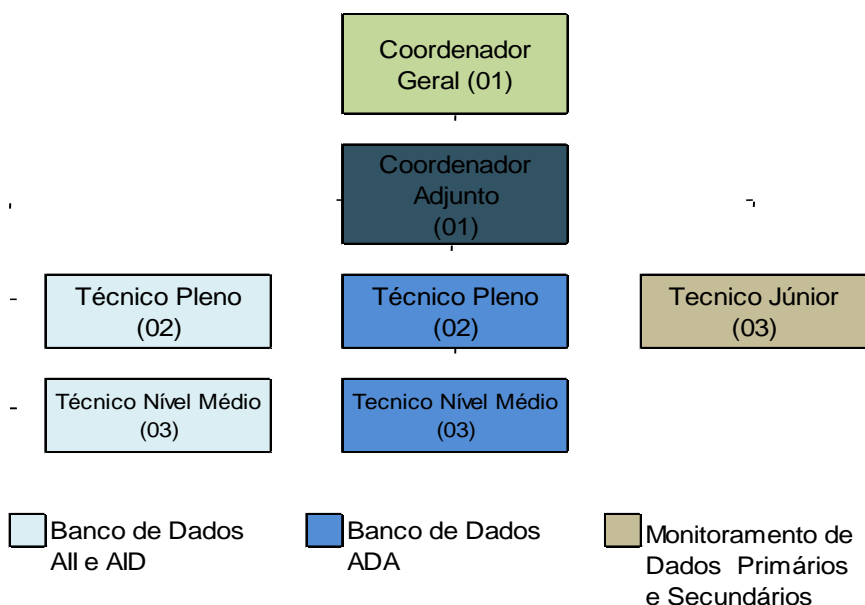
Coordenador Geral (01)

Coordenador Adjunto (01)

Técnico Pleno (02)

Técnico Pleno (02)

Tecnico Júnior (03)

Técnico Nível Médio (03)

Tecnico Nível Médio (03)

Banco de Dados AII e AID

Banco de Dados ADA

Monitoramento de Dados Primários e Secundários